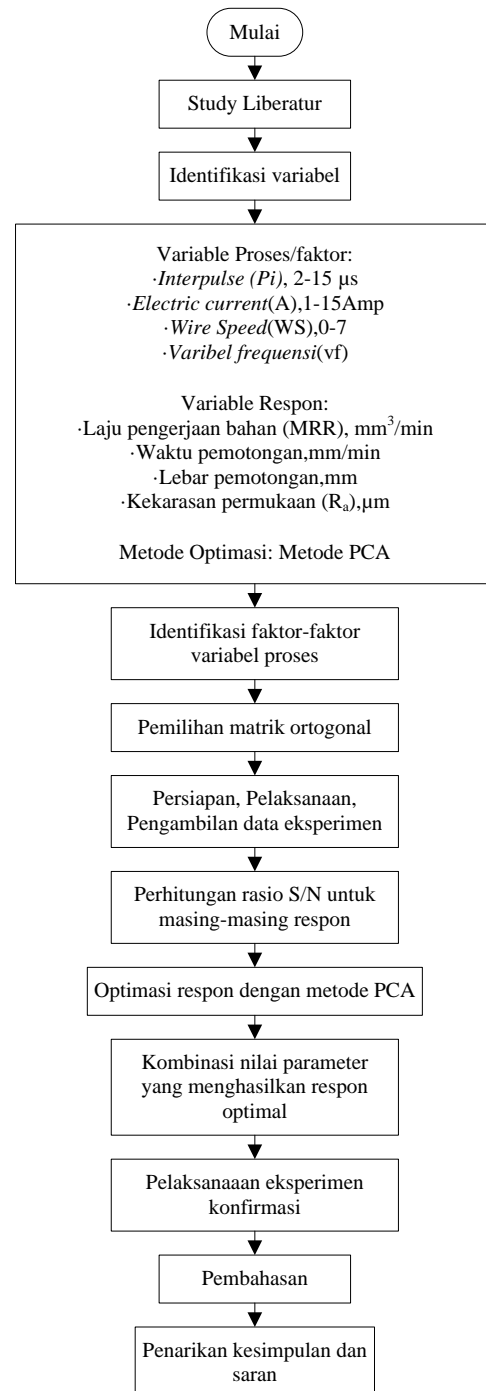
Mulai

Study Liberatur

Identifikasi variabel

Variable Proses/faktor:
·Interpulse (Pi), 2-15 µs
·Electric current(A),1-15Amp
·Wire Speed(WS),0-7
·Varibel frequensi(vf)

Variable Respon:
·Laju pengerjaan bahan (MRR), mm$^3$/min
·Waktu pemotongan,mm/min
·Lebar pemotongan,mm
·Kekarasan permukaan (R$_a$),µm

Metode Optimasi: Metode PCA

Identifikasi faktor-faktor variabel proses

Pemilihan matrik ortogonal

Persiapan, Pelaksanaan, Pengambilan data eksperimen

Perhitungan rasio S/N untuk masing-masing respon

Optimasi respon dengan metode PCA

Kombinasi nilai parameter yang menghasilkan respon optimal

Pelaksanaaan eksperimen konfirmasi

Pembahasan

Penarikan kesimpulan dan saran